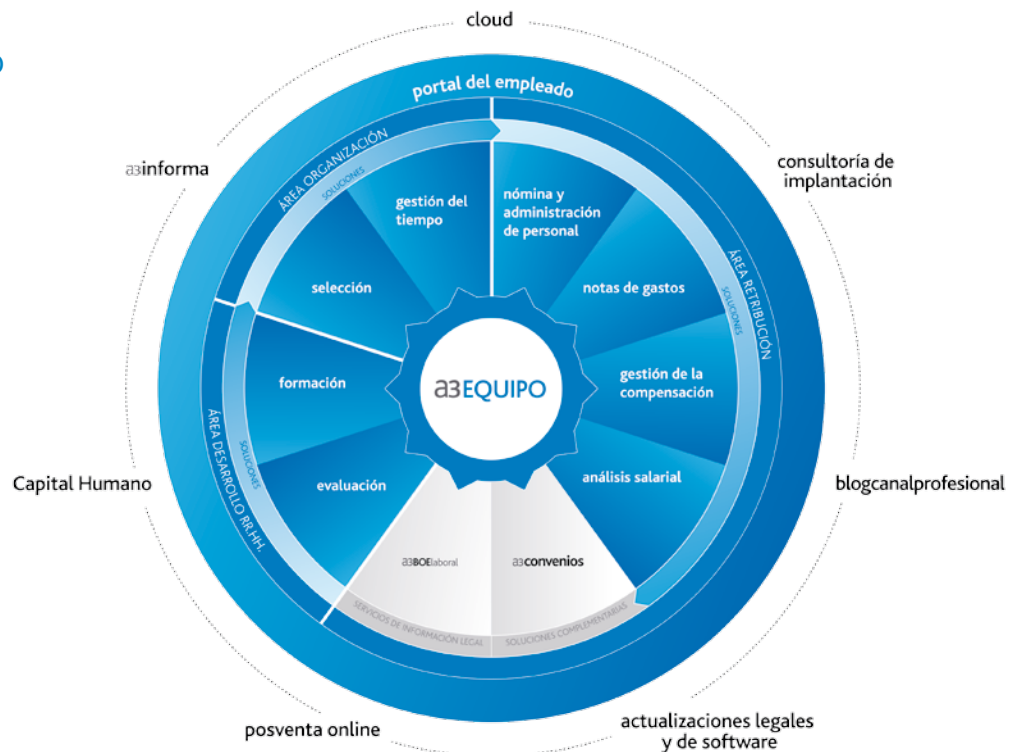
cloud

portal del empleado

a3informa

consultoría de implantación

ÁREA ORGANIZACIÓN
SOLUCIONES

gestión del tiempo

nómina y administración de personal

selección

notas de gastos

ÁREA RETRIBUCIÓN
SOLUCIONES

formación

a3EQUIPO

gestión de la compensación

ÁREA DESARROLLO RR.HH.
SOLUCIONES

evaluación

análisis salarial

Capital Humano

blogcanalprofesional

a3BOElaboral

a3convenios

SERVICIOS DE INFORMACIÓN LEGAL

SOLUCIONES COMPLEMENTARIAS

posventa online

actualizaciones legales y de software